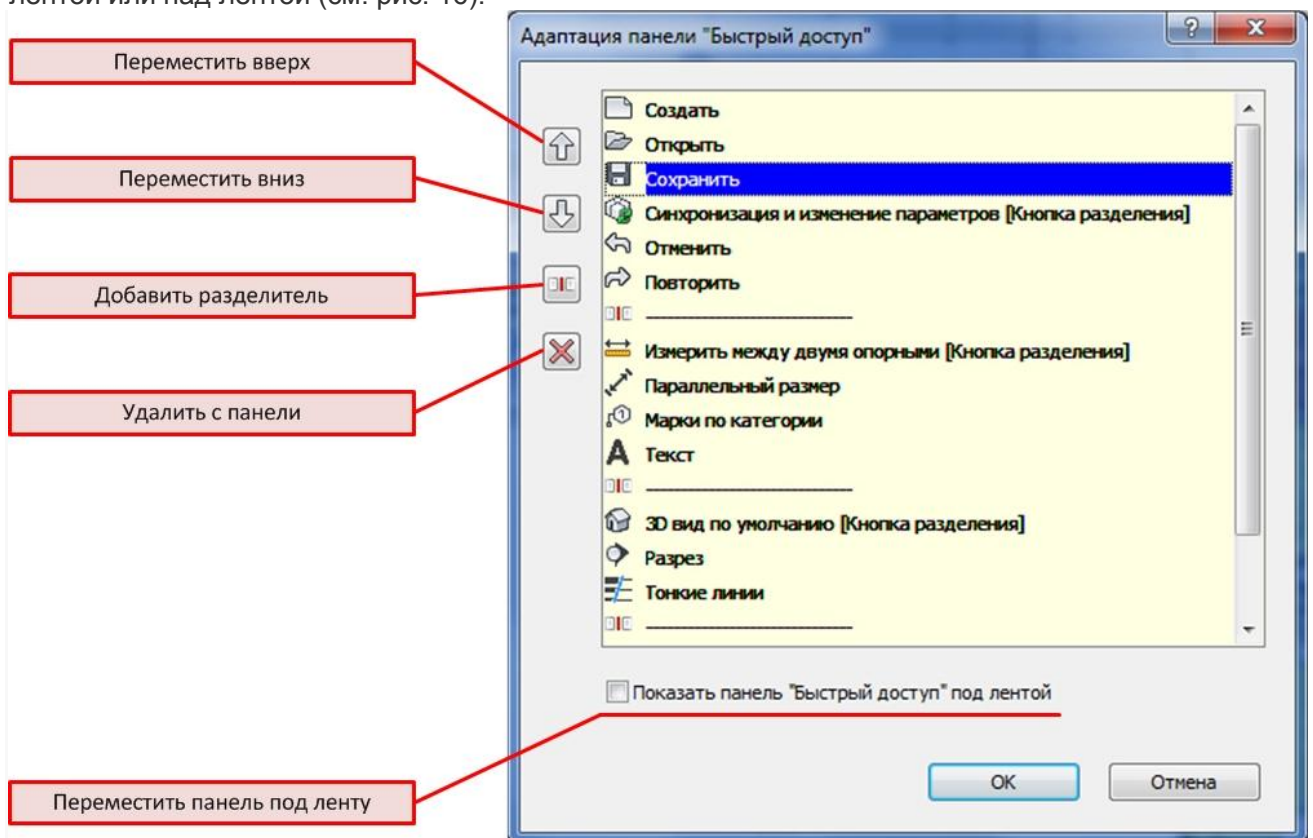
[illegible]

Адаптация панели "Быстрый доступ"

?

Переместить вверх

Переместить вниз

Добавить разделитель

Удалить с панели

Создать
Открыть
Сохранить
Синхронизация и изменение параметров [Кнопка разделения]
Отменить
Повторить
________________
Измерить между двумя опорными [Кнопка разделения]
Параллельный размер
Марки по категории
Текст
________________
3D вид по умолчанию [Кнопка разделения]
Разрез
Тонкие линии
________________

Показать панель "Быстрый доступ" под лентой

Переместить панель под ленту

OK

Отмена